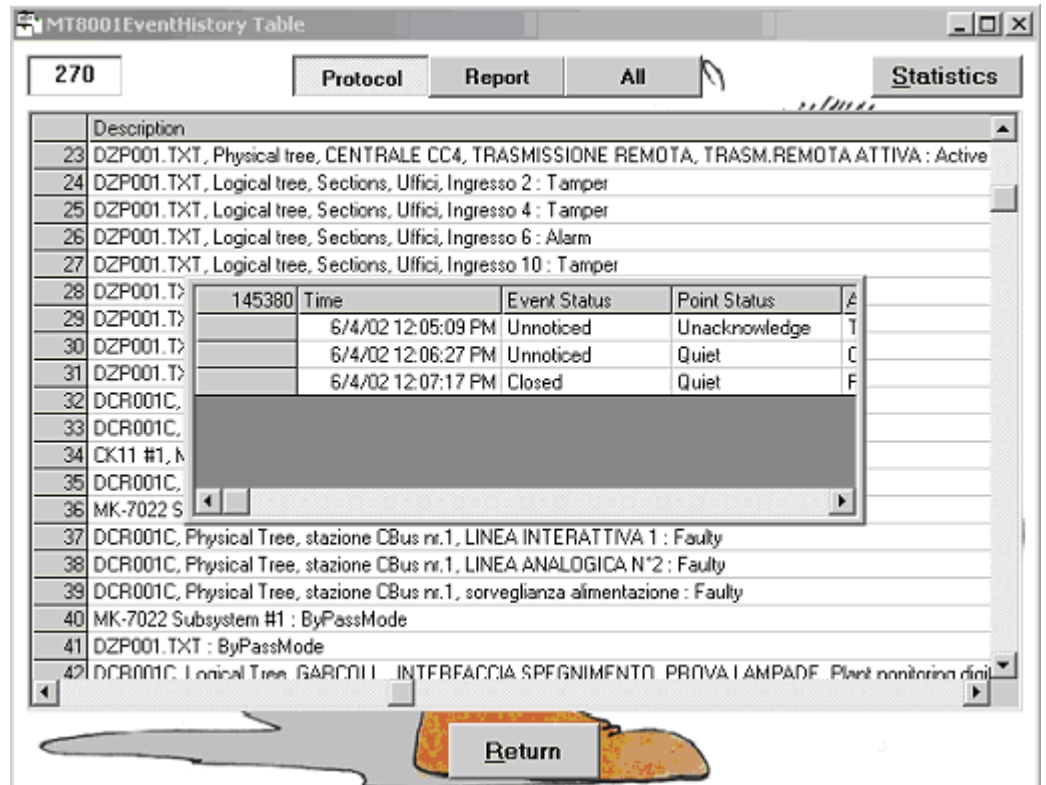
MT8001EventHistory Table

270

Protocol | Report | All

Statistics

| | Description |
|---|---|
| 23 | DZP001.TXT, Physical tree, CENTRALE CC4, TRASMISSIONE REMOTA, TRASM.REMOTA ATTIVA : Active |
| 24 | DZP001.TXT, Logical tree, Sections, Uffici, Ingresso 2 : Tamper |
| 25 | DZP001.TXT, Logical tree, Sections, Uffici, Ingresso 4 : Tamper |
| 26 | DZP001.TXT, Logical tree, Sections, Uffici, Ingresso 6 : Alarm |
| 27 | DZP001.TXT, Logical tree, Sections, Uffici, Ingresso 10 : Tamper |
| 28 | DZP001.TX |
| 29 | DZP001.TX |
| 30 | DZP001.TX |
| 31 | DZP001.TX |
| 32 | DCR001C, |
| 33 | DCR001C, |
| 34 | CK11 #1, N |
| 35 | DCR001C, |
| 36 | MK-7022 S |
| 37 | DCR001C, Physical Tree, stazione CBus nr.1, LINEA INTERATTIVA 1 : Faulty |
| 38 | DCR001C, Physical Tree, stazione CBus nr.1, LINEA ANALOGICA N°2 : Faulty |
| 39 | DCR001C, Physical Tree, stazione CBus nr.1, sorveglianza alimentazione : Faulty |
| 40 | MK-7022 Subsystem #1 : ByPassMode |
| 41 | DZP001.TXT : ByPassMode |
| 42 | DCR001C, Logical Tree, GARCOLL, INTERFACCIA SPEGNIMENTO, PROVA LAMPADE, Plant monitoring digi |

| 145380 | Time | Event Status | Point Status | A |
|---|---|---|---|---|
| | 6/4/02 12:05:09 PM | Unnoticed | Unacknowledge | T |
| | 6/4/02 12:06:27 PM | Unnoticed | Quiet | C |
| | 6/4/02 12:07:17 PM | Closed | Quiet | F |

Return